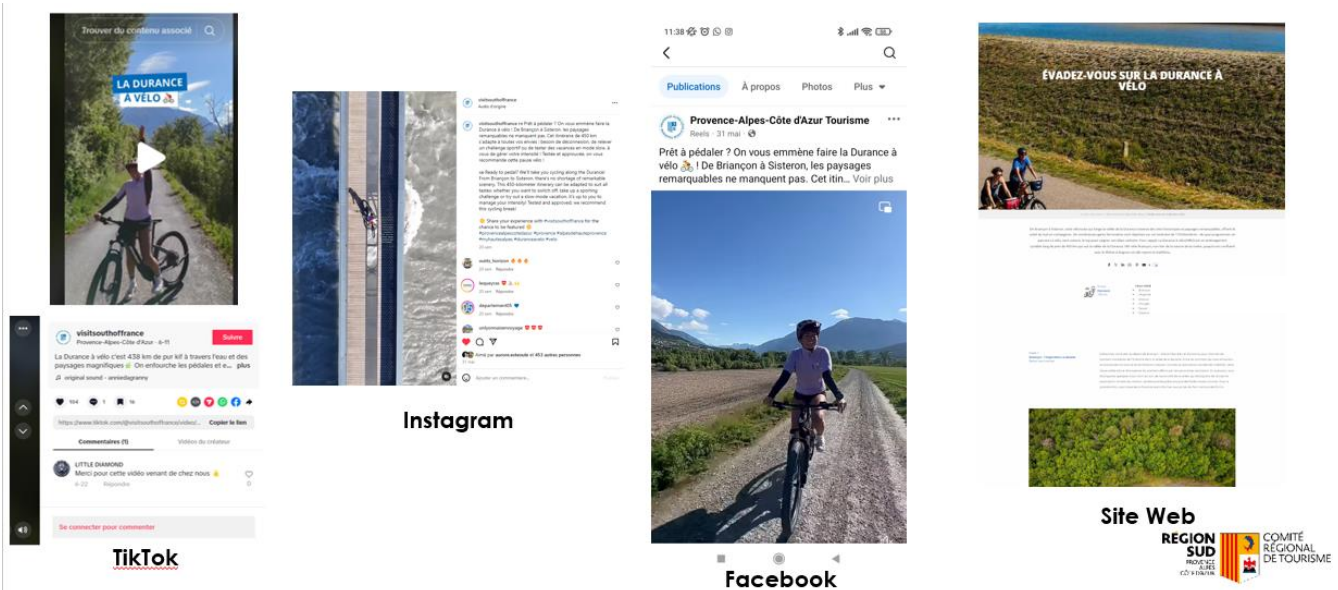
Trouver du contenu associé

LA DURANCE À VÉLO

visitsouthoffrance
Provence-Alpes-Côte d'Azur · 6-11
Suivre

La Durance à vélo c'est 438 km de pur kif à travers l'eau et des paysages magnifiques On enfourche les pédales et e... plus

original sound - anniedagranny

104

https://www.tiktok.com/@visitsouthoffrance/video/... Copier le lien

Commentaires (1) Vidéos du créateur

LITTLE DIAMOND
Merci pour cette vidéo venant de chez nous
6-20 Répondre

Se connecter pour commenter

TikTok

visitsouthoffrance

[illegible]

Aimé par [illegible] et 453 autres personnes

Ajouter un commentaire...

Instagram

11:38

Publications À propos Photos Plus

Provence-Alpes-Côte d'Azur Tourisme
Reels · 31 mai ·

Prêt à pédaler ? On vous emmène faire la Durance à vélo ! De Briançon à Sisteron, les paysages remarquables ne manquent pas. Cet itin... Voir plus

Facebook

ÉVADEZ-VOUS SUR LA DURANCE À VÉLO

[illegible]

Site Web

REGION SUD PROVENCE ALPES CÔTE D'AZUR

COMITÉ RÉGIONAL DE TOURISME